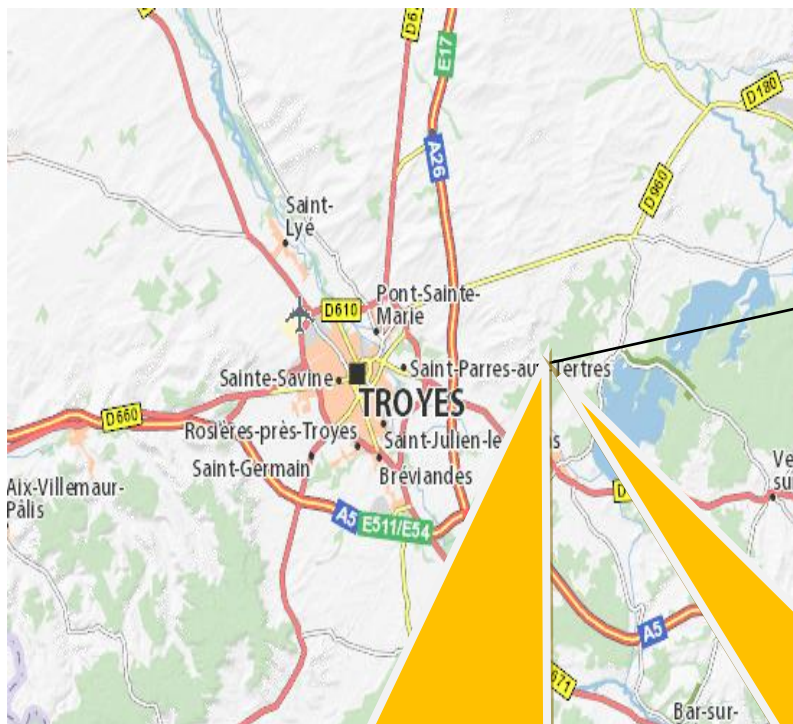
D6
E17
A26
D180
D960
Saint-Lyé
Pont-Sainte-Marie
D610
Saint-Parres-aux-Tertres
Sainte-Savine
TROYES
D660
Rosières-près-Troyes
Saint-Julien-le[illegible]s
Saint-Germain
Bréviandes
Aix-Villemaur-Pâlis
A5
E511/E54
Ve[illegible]
su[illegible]
D
A5
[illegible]71
Bar-sur-